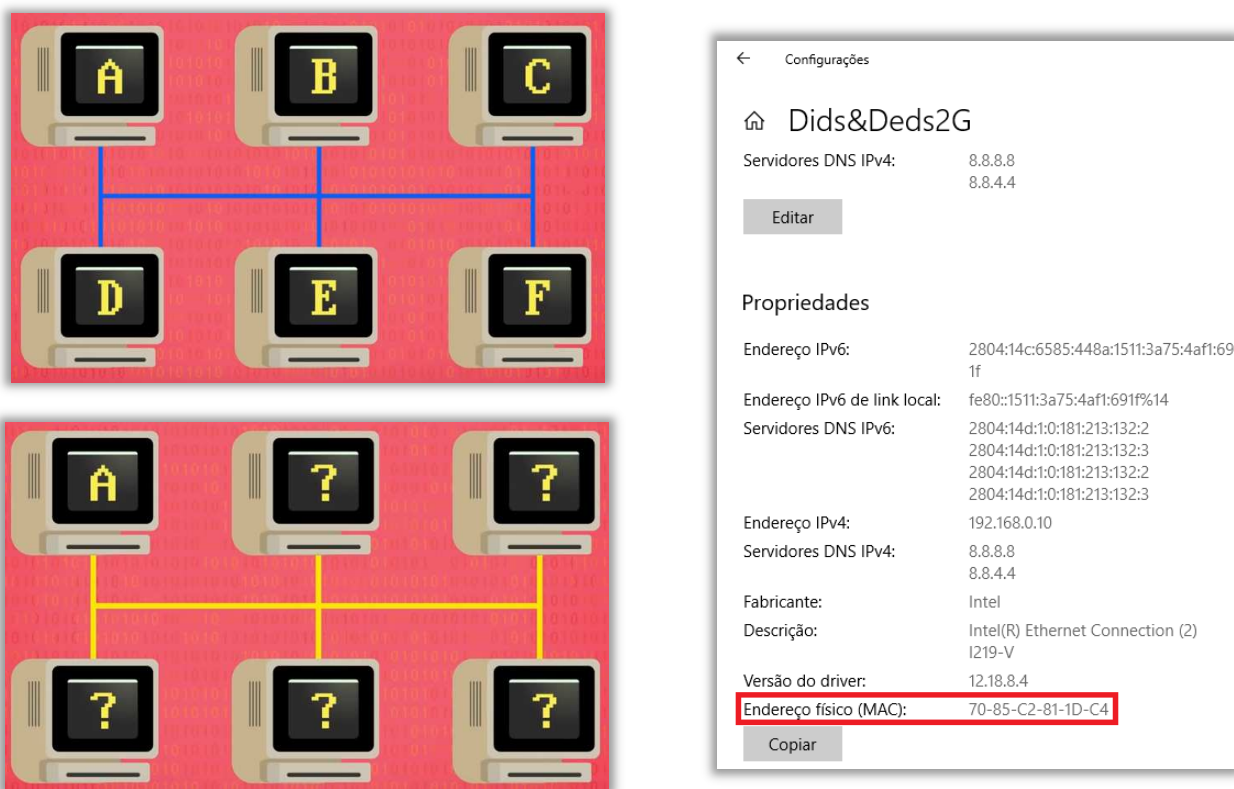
A B C
D E F

A ? ?
? ? ?

←  Configurações

⌂ Dids&Deds2G

Servidores DNS IPv4: 8.8.8.8
8.8.4.4

Editar

Propriedades

| | |
|---|---|
| Endereço IPv6: | 2804:14c:6585:448a:1511:3a75:4af1:691f |
| Endereço IPv6 de link local: | fe80::1511:3a75:4af1:691f%14 |
| Servidores DNS IPv6: | 2804:14d:1:0:181:213:132:2<br>2804:14d:1:0:181:213:132:3<br>2804:14d:1:0:181:213:132:2<br>2804:14d:1:0:181:213:132:3 |
| Endereço IPv4: | 192.168.0.10 |
| Servidores DNS IPv4: | 8.8.8.8<br>8.8.4.4 |
| Fabricante: | Intel |
| Descrição: | Intel(R) Ethernet Connection (2) I219-V |
| Versão do driver: | 12.18.8.4 |
| Endereço físico (MAC): | 70-85-C2-81-1D-C4 |

Copiar